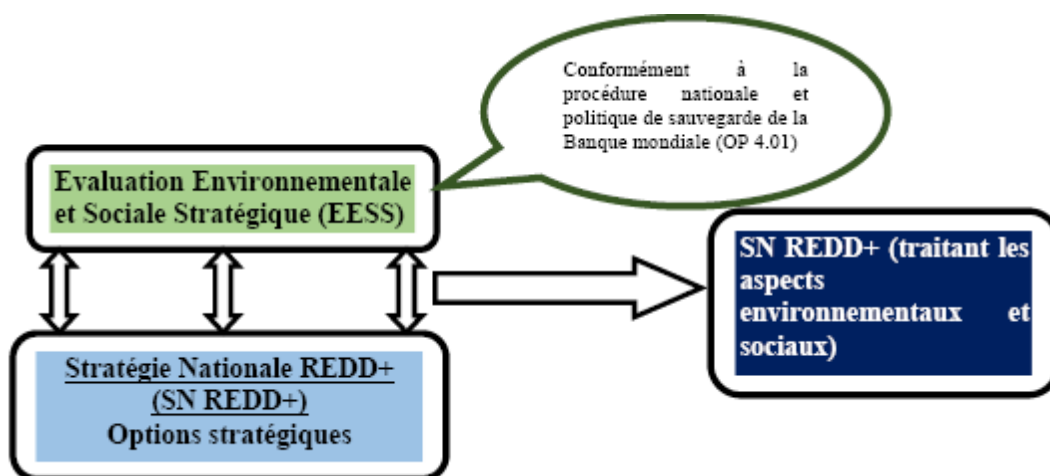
Conformément à la procédure nationale et politique de sauvegarde de la Banque mondiale (OP 4.01)

Evaluation Environnementale et Sociale Stratégique (EESS)

SN REDD+ (traitant les aspects environnementaux et sociaux)

Stratégie Nationale REDD+ (SN REDD+)
Options stratégiques